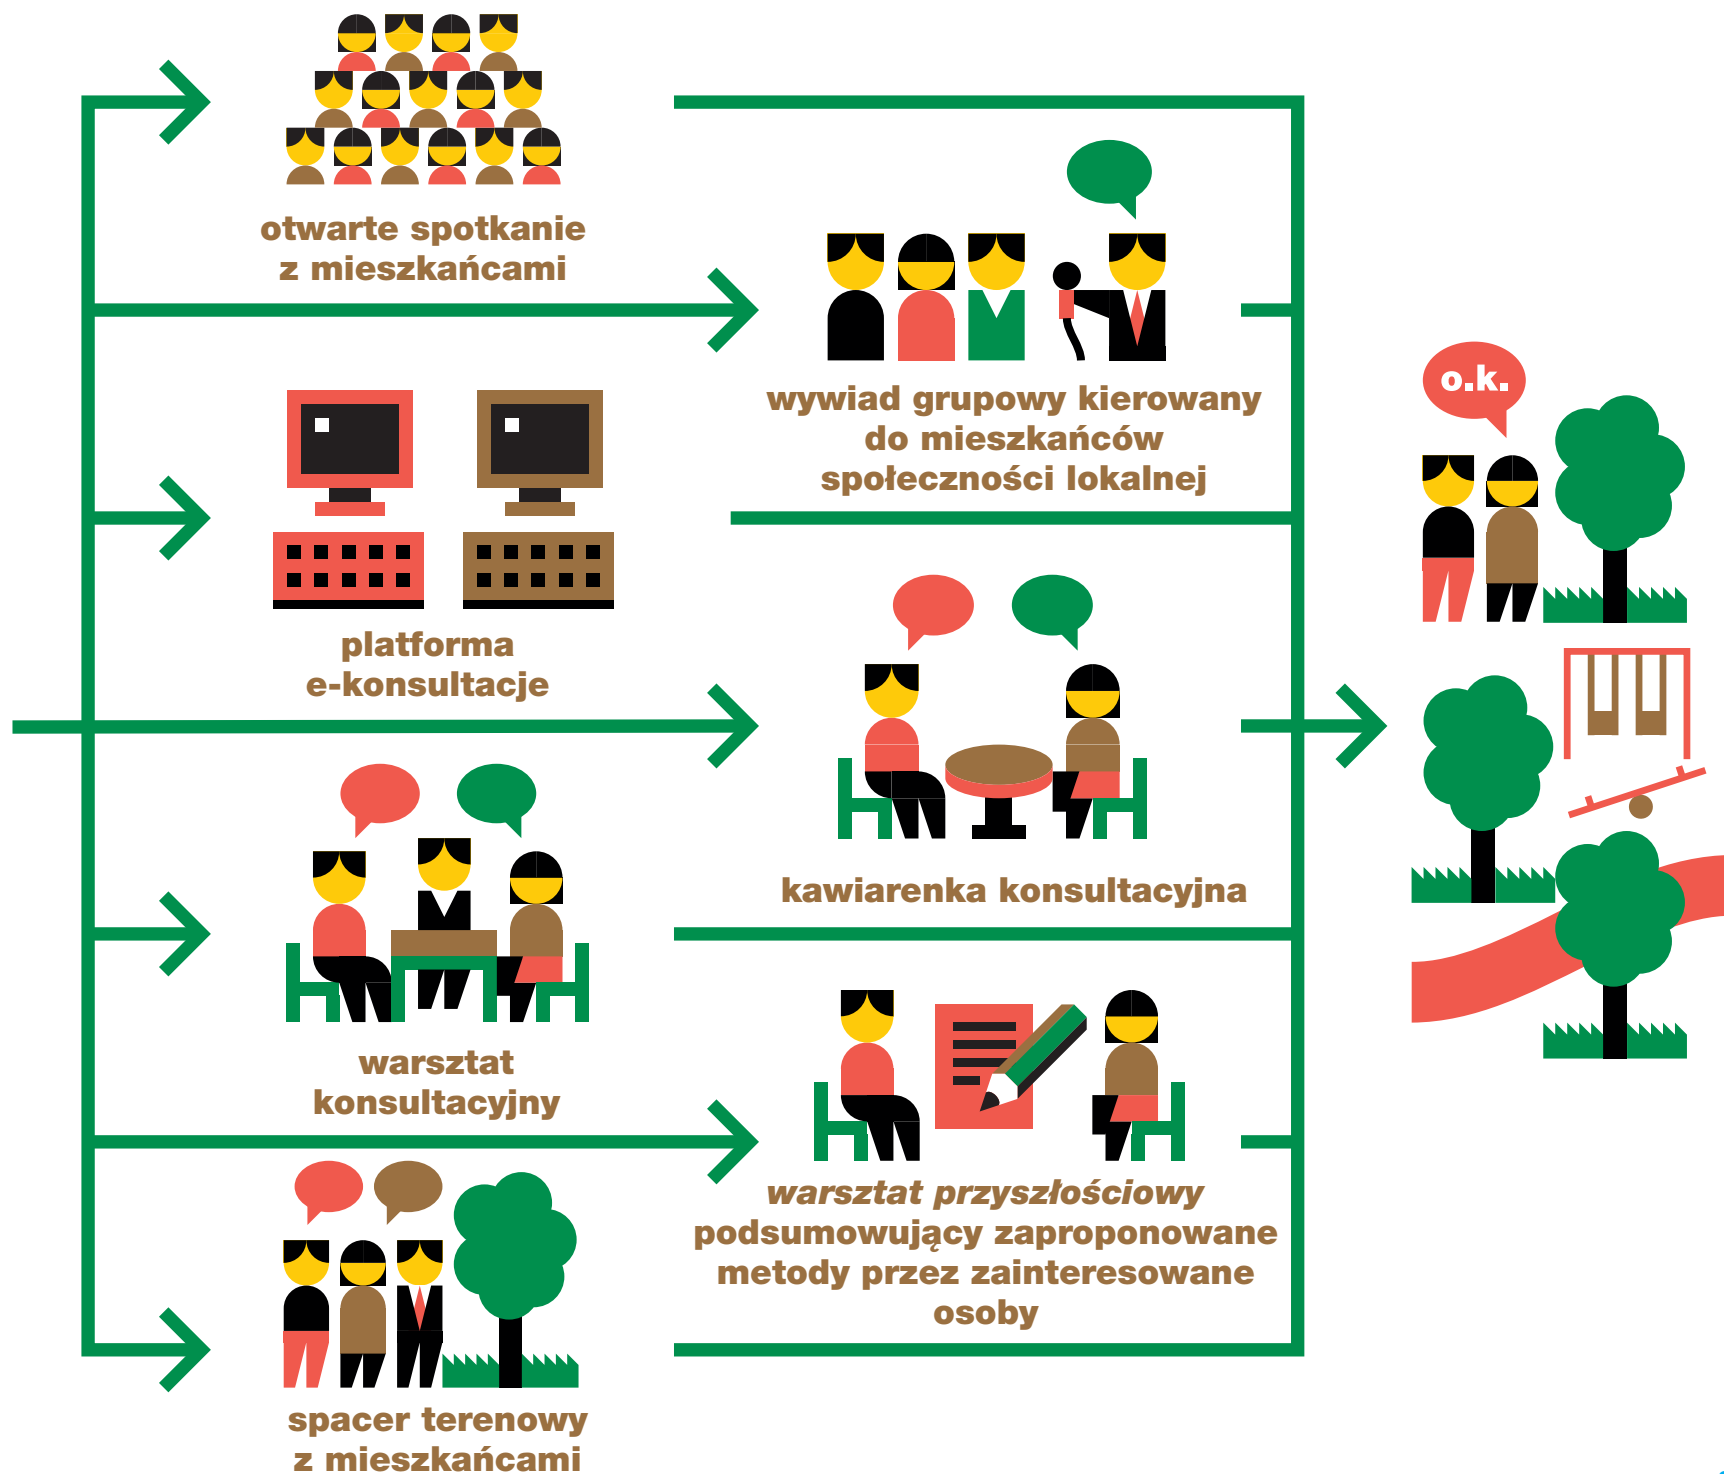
otwarte spotkanie z mieszkańcami

wywiad grupowy kierowany do mieszkańców społeczności lokalnej

o.k.

platforma e-konsultacje

kawiarenka konsultacyjna

warsztat konsultacyjny

warsztat przyszłościowy podsumowujący zaproponowane metody przez zainteresowane osoby

spacer terenowy z mieszkańcami